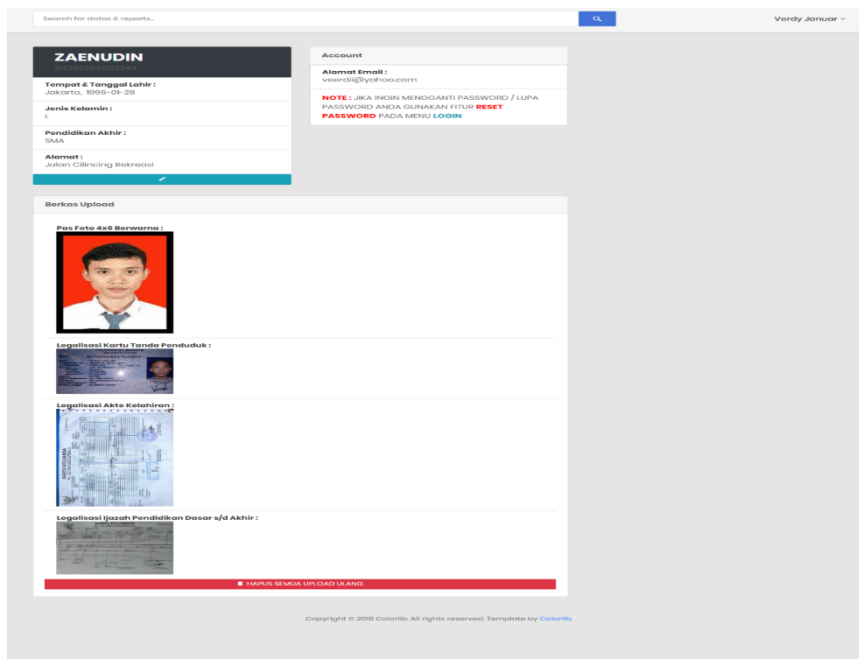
Search for datas & reports...

Verdy Januar

ZAENUDIN
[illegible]

Tempat & Tanggal Lahir :
Jakarta, 1996-01-28

Jenis Kelamin :
L

Pendidikan Akhir :
SMA

Alamat :
Jalan Cilincing Bekreasi

Account

Alamat Email :
voerdii@yahoo.com

NOTE : JIKA INGIN MENGGANTI PASSWORD / LUPA PASSWORD ANDA GUNAKAN FITUR RESET PASSWORD PADA MENU LOGIN

Berkas Upload

Pas Foto 4x6 Berwarna :

Legalisasi Kartu Tanda Penduduk :

Legalisasi Akte Kelahiran :

Legalisasi Ijazah Pendidikan Dasar s/d Akhir :

HAPUS SEMUA UPLOAD ULANG

Copyright © 2018 Colorlib. All rights reserved. Template by Colorlib.